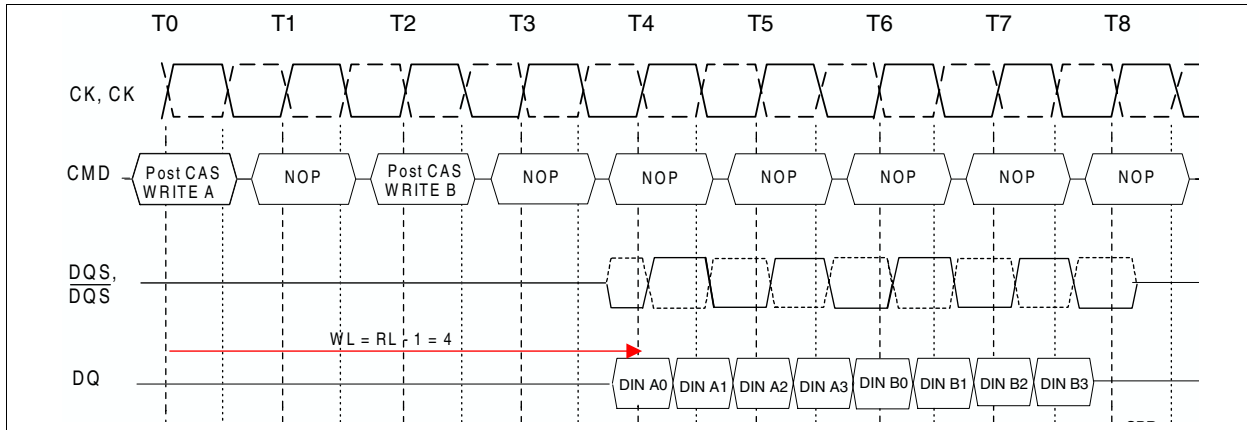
T0 T1 T2 T3 T4 T5 T6 T7 T8

CK, CK

CMD

Post CAS WRITE A

NOP

Post CAS WRITE B

NOP

NOP

NOP

NOP

NOP

NOP

DQS, $\overline{DQS}$

WL = RL - 1 = 4

DQ

DIN A0

DIN A1

DIN A2

DIN A3

DIN B0

DIN B1

DIN B2

DIN B3